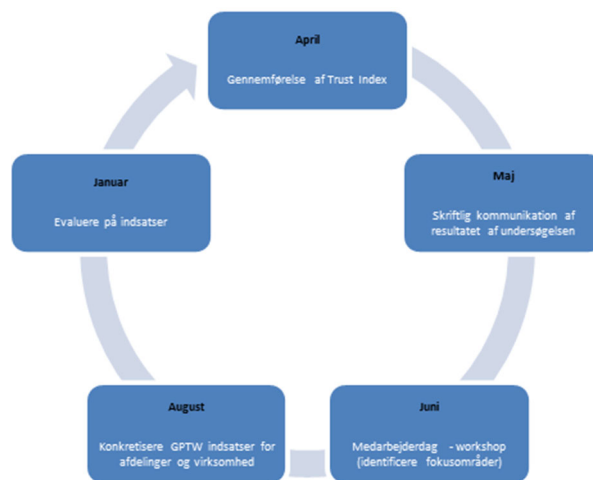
April

Gennemførelse af Trust Index

Maj

Skriftlig kommunikation af resultatet af undersøgelsen

Juni

Medarbejderdag - workshop (identificere fokusområder)

August

Konkretisere GPTW indsatser for afdelinger og virksomhed

Januar

Evaluere på indsatser